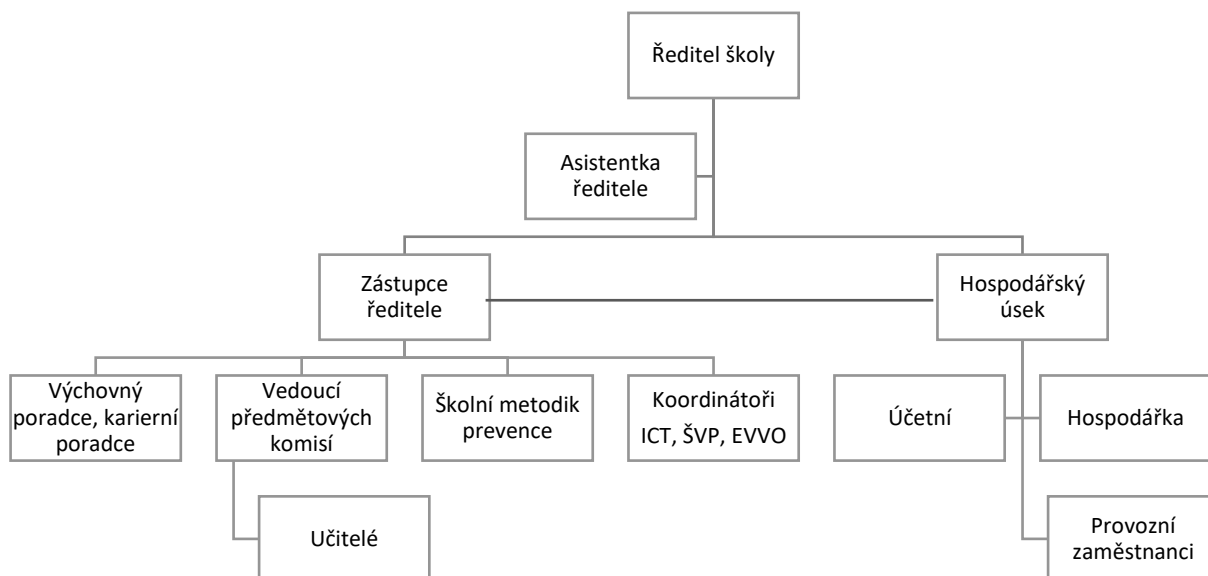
Ředitel školy

Asistentka ředitele

Zástupce ředitele

Hospodářský úsek

Výchovný poradce, karierní poradce

Vedoucí předmětových komisí

Školní metodik prevence

Koordinátoři ICT, ŠVP, EVVO

Účetní

Hospodářka

Učitelé

Provozní zaměstnanci